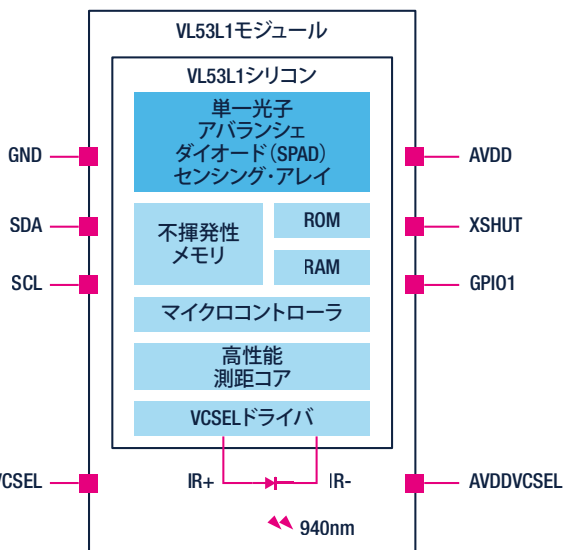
VL53L1モジュール

VL53L1シリコン

単一光子
アバランシェ
ダイオード(SPAD)
センシング・アレイ

不揮発性
メモリ

ROM

RAM

マイクロコントローラ

高性能
測距コア

VCSELドライバ

GND

SDA

SCL

VCSEL

AVDD

XSHUT

GPIO1

AVDDVCSEL

IR+

IR-

940nm